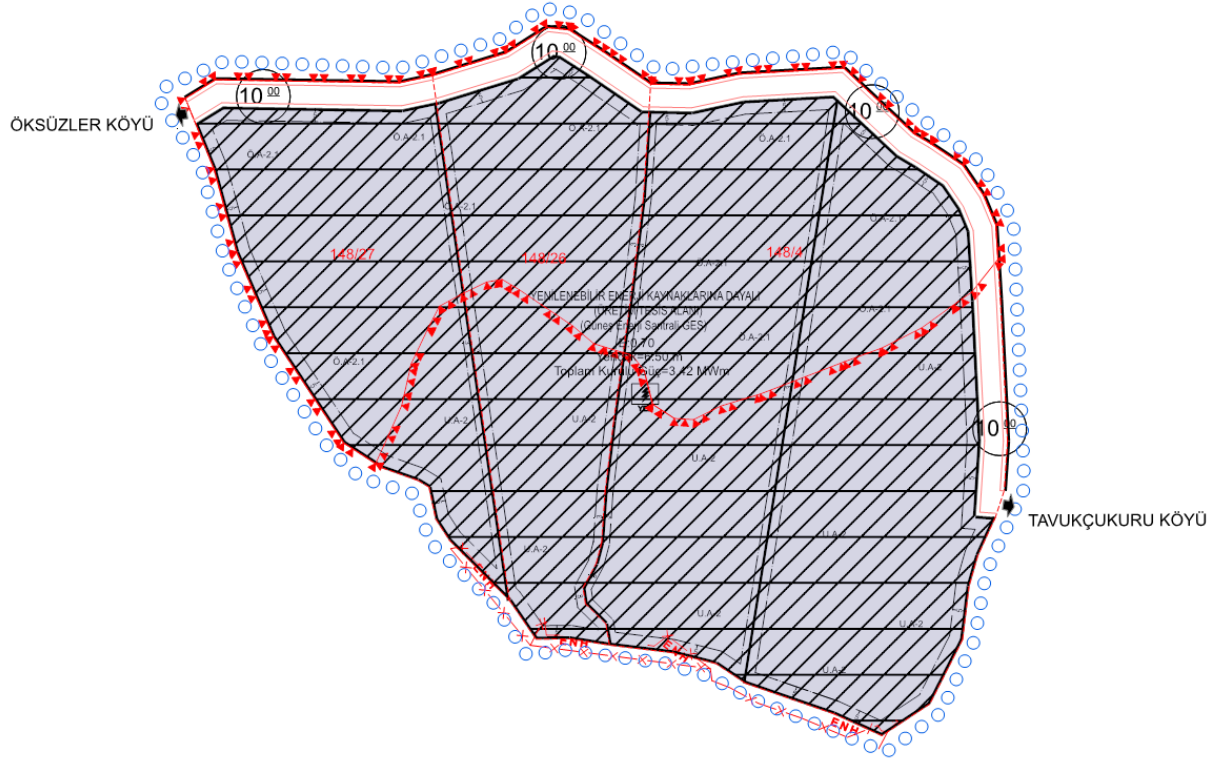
ÖKSÜZLER KÖYÜ

$10^{00}$

$10^{00}$

$10^{00}$

$10^{00}$

TAVUKÇUKURU KÖYÜ

Ö.A-2.1

Ö.A-2.1

Ö.A-2.1

Ö.A-2.1

Ö.A-2.1

Ö.A-2.1

Ö.A-2.1

148/27

148/26

148/4

YENİLENEBİLİR ENERJİ KAYNAKLARINA DAYALI
(ÜRETİM TESİSİ ALANI)
(Güneş Enerji Santrali-GES)
E=0.70
Yençok=6.50 m
Toplam Kurulu Güç=3.42 MWm

U.A-2

U.A-2

U.A-2

U.A-2

U.A-2

U.A-2

U.A-2

U.A-2

U.A-2

U.A-2

ENH

ENH

ENH

ENH